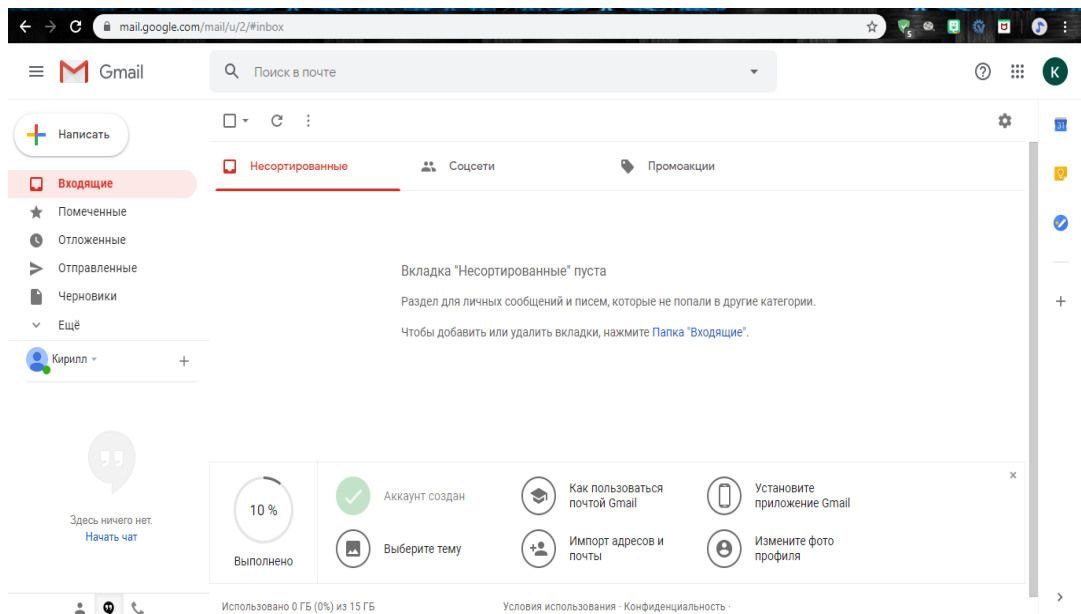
mail.google.com/mail/u/2/#inbox

Gmail

Поиск в почте

K

Написать

Входящие
Помеченные
Отложенные
Отправленные
Черновики
Ещё

Кирилл

Несортированные
Соцсети
Промоакции

Вкладка "Несортированные" пуста

Раздел для личных сообщений и писем, которые не попали в другие категории.

Чтобы добавить или удалить вкладки, нажмите Папка "Входящие".

Здесь ничего нет.
Начать чат

10 %
Выполнено

Аккаунт создан
Выберите тему
Как пользоваться почтой Gmail
Импорт адресов и почты
Установите приложение Gmail
Измените фото профиля

Использовано 0 ГБ (0%) из 15 ГБ

Условия использования · Конфиденциальность ·